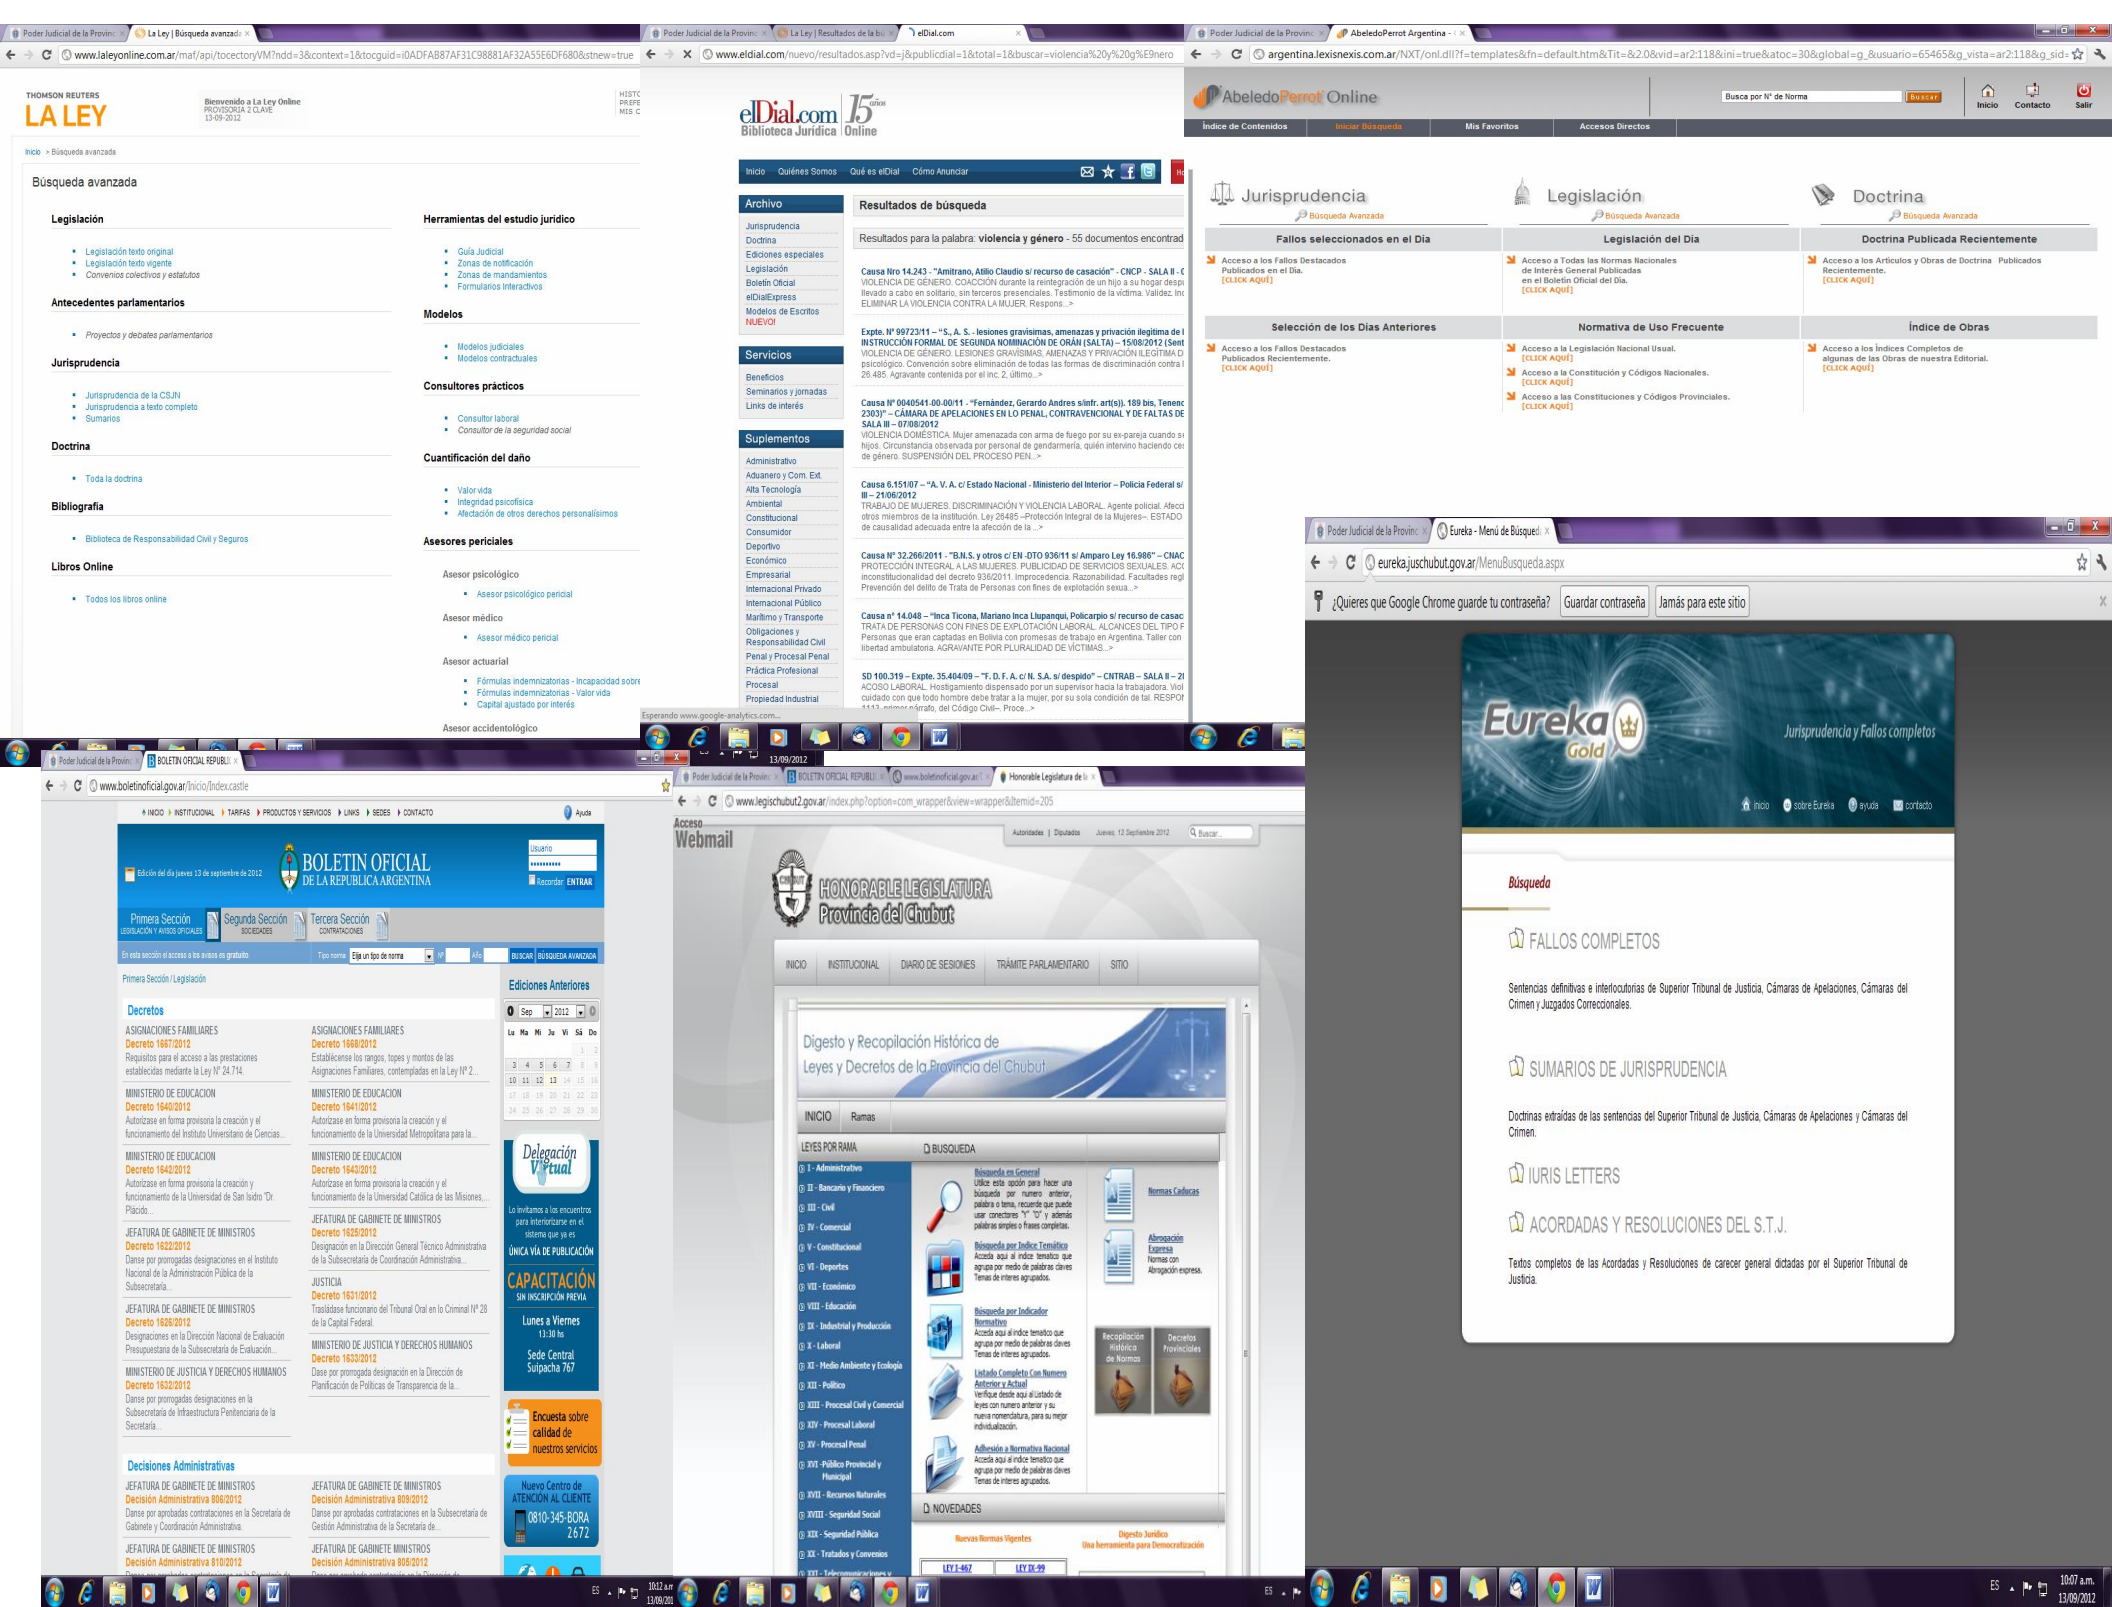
Poder Judicial de la Provinc | La Ley | Búsqueda avanzada

www.laleyonline.com.ar/maf/api/tocectoryVM?ndd=3&context=1&tocguid=i0ADFAB87AF31C98881AF32A55E6DF680&stnew=true

THOMSON REUTERS
LA LEY

Bienvenido a La Ley Online
PROVISORIA 2 CLAVE
13-09-2012

Inicio > Búsqueda avanzada

Búsqueda avanzada

Legislación
- Legislación texto original
- Legislación texto vigente
- Convenios colectivos y estatutos

Antecedentes parlamentarios
- Proyectos y debates parlamentarios

Jurisprudencia
- Jurisprudencia de la CSJN
- Jurisprudencia a texto completo
- Sumarios

Doctrina
- Toda la doctrina

Bibliografía
- Biblioteca de Responsabilidad Civil y Seguros

Libros Online
- Todos los libros online

Herramientas del estudio jurídico
- Guía Judicial
- Zonas de notificación
- Zonas de mandamientos
- Formularios Interactivos

Modelos
- Modelos judiciales
- Modelos contractuales

Consultores prácticos
- Consultor laboral
- Consultor de la seguridad social

Cuantificación del daño
- Valor vida
- Integridad psicofísica
- Afectación de otros derechos personalísimos

Asesores periciales
Asesor psicológico
- Asesor psicológico pericial
Asesor médico
- Asesor médico pericial
Asesor actuarial
- Fórmulas indemnizatorias - Incapacidad sobre
- Fórmulas indemnizatorias - Valor vida
- Capital ajustado por interés
Asesor accidentológico

Poder Judicial de la Provinc | La Ley | Resultados de la bú | elDial.com

www.eldial.com/nuevo/resultados.asp?vd=j&publicdial=1&total=1&buscar=violencia%20y%20g%E9nero

elDial.com 15 años
Biblioteca Jurídica Online

Inicio Quiénes Somos Qué es elDial Cómo Anunciar

Archivo
Jurisprudencia
Doctrina
Ediciones especiales
Legislación
Boletín Oficial
elDialExpress
Modelos de Escritos NUEVO!

Servicios
Beneficios
Seminarios y jornadas
Links de interés

Suplementos
Administrativo
Aduanero y Com. Ext.
Alta Tecnología
Ambiental
Constitucional
Consumidor
Deportivo
Económico
Empresarial
Internacional Privado
Internacional Público
Marítimo y Transporte
Obligaciones y Responsabilidad Civil
Penal y Procesal Penal
Práctica Profesional
Procesal
Propiedad Industrial

Resultados de búsqueda

Resultados para la palabra: violencia y género - 55 documentos encontrad

Causa Nro 14.243 - "Amitrano, Atilio Claudio s/ recurso de casación" - CNCP - SALA II - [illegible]
VIOLENCIA DE GÉNERO. COACCIÓN durante la reintegración de un hijo a su hogar despu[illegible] llevado a cabo en solitario, sin terceros presenciales. Testimonio de la víctima. Validez. Inc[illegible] ELIMINAR LA VIOLENCIA CONTRA LA MUJER. Respons...>

Expte. N° 99723/11 – "S., A. S. - lesiones gravísimas, amenazas y privación ilegítima de l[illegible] INSTRUCCIÓN FORMAL DE SEGUNDA NOMINACIÓN DE ORÁN (SALTA) – 15/08/2012 (Sent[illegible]
VIOLENCIA DE GÉNERO. LESIONES GRAVÍSIMAS, AMENAZAS Y PRIVACIÓN ILEGÍTIMA D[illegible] psicológico. Convención sobre eliminación de todas las formas de discriminación contra l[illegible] 26.485. Agravante contenida por el inc. 2, último...>

Causa N° 0040541-00-00/11 - "Fernández, Gerardo Andres s/infr. art(s). 189 bis, Tenenc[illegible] 2303)" – CÁMARA DE APELACIONES EN LO PENAL, CONTRAVENCIONAL Y DE FALTAS DE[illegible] SALA III – 07/08/2012
VIOLENCIA DOMÉSTICA. Mujer amenazada con arma de fuego por su ex-pareja cuando s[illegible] hijos. Circunstancia observada por personal de gendarmería, quien intervino haciendo ce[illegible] de género. SUSPENSIÓN DEL PROCESO PEN...>

Causa 6.151/07 – "A. V. A. c/ Estado Nacional - Ministerio del Interior – Policía Federal s/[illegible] III – 21/06/2012
TRABAJO DE MUJERES. DISCRIMINACIÓN Y VIOLENCIA LABORAL. Agente policial. Afecc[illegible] otros miembros de la institución. Ley 26485 –Protección Integral de la Mujeres–. ESTADO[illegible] de causalidad adecuada entre la afección de la ...>

Causa N° 32.266/2011 - "B.N.S. y otros c/ EN -DTO 936/11 s/ Amparo Ley 16.986" – CNAC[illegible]
PROTECCIÓN INTEGRAL A LAS MUJERES. PUBLICIDAD DE SERVICIOS SEXUALES. AC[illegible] inconstitucionalidad del decreto 936/2011. Improcedencia. Razonabilidad. Facultades regl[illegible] Prevención del delito de Trata de Personas con fines de explotación sexua...>

Causa n° 14.048 – "Inca Ticona, Mariano Inca Llupanqui, Policarpio s/ recurso de casac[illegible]
TRATA DE PERSONAS CON FINES DE EXPLOTACIÓN LABORAL. ALCANCES DEL TIPO P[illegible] Personas que eran captadas en Bolivia con promesas de trabajo en Argentina. Taller con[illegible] libertad ambulatoria. AGRAVANTE POR PLURALIDAD DE VÍCTIMAS...>

SD 100.319 – Expte. 35.404/09 – "F. D. F. A. c/ N. S.A. s/ despido" – CNTRAB – SALA II – 2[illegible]
ACOSO LABORAL. Hostigamiento dispensado por un supervisor hacia la trabajadora. Viol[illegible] cuidado con que todo hombre debe tratar a la mujer, por su sola condición de tal. RESPON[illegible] 1113, primer párrafo, del Código Civil-. Proce...>

Esperando www.google-analytics.com...

Poder Judicial de la Provinc | AbeledoPerrot Argentina -

argentina.lexisnexis.com.ar/NXT/onl.dll?f=templates&fn=default.htm&Tit=&2.0&vid=ar2:118&ini=true&atoc=30&global=g_&usuario=65465&g_vista=ar2:118&g_sid=

AbeledoPerrot Online
Busca por N° de Norma Buscar
Inicio Contacto Salir

Índice de Contenidos | Iniciar Búsqueda | Mis Favoritos | Accesos Directos

Jurisprudencia
Búsqueda Avanzada
Legislación
Búsqueda Avanzada
Doctrina
Búsqueda Avanzada

Fallos seleccionados en el Día
Acceso a los Fallos Destacados Publicados en el Día.
[CLICK AQUÍ]

Legislación del Día
Acceso a Todas las Normas Nacionales de Interés General Publicadas en el Boletín Oficial del Día.
[CLICK AQUÍ]

Doctrina Publicada Recientemente
Acceso a los Artículos y Obras de Doctrina Publicados Recientemente.
[CLICK AQUÍ]

Selección de los Días Anteriores
Acceso a los Fallos Destacados Publicados Recientemente.
[CLICK AQUÍ]

Normativa de Uso Frecuente
Acceso a la Legislación Nacional Usual.
[CLICK AQUÍ]
Acceso a la Constitución y Códigos Nacionales.
[CLICK AQUÍ]
Acceso a las Constituciones y Códigos Provinciales.
[CLICK AQUÍ]

Índice de Obras
Acceso a los Índices Completos de algunas de las Obras de nuestra Editorial.
[CLICK AQUÍ]

Poder Judicial de la Provinc | Eureka - Menú de Búsqued

eureka.juschubut.gov.ar/MenuBusqueda.aspx

¿Quieres que Google Chrome guarde tu contraseña? Guardar contraseña Jamás para este sitio

Eureka Gold
Jurisprudencia y Fallos completos
inicio sobre Eureka ayuda contacto

Búsqueda

FALLOS COMPLETOS
Sentencias definitivas e interlocutorias de Superior Tribunal de Justicia, Cámaras de Apelaciones, Cámaras del Crimen y Juzgados Correccionales.

SUMARIOS DE JURISPRUDENCIA
Doctrinas extraídas de las sentencias del Superior Tribunal de Justicia, Cámaras de Apelaciones y Cámaras del Crimen.

IURIS LETTERS

ACORDADAS Y RESOLUCIONES DEL S.T.J.
Textos completos de las Acordadas y Resoluciones de carecer general dictadas por el Superior Tribunal de Justicia.

ES 10:07 a.m. 13/09/2012

Poder Judicial de la Provinc | BOLETIN OFICIAL REPUBL

www.boletinoficial.gov.ar/Inicio/Index.castle

INICIO | INSTITUCIONAL | TARIFAS | PRODUCTOS Y SERVICIOS | LINKS | SEDES | CONTACTO | Ayuda

Edición del día jueves 13 de septiembre de 2012
BOLETIN OFICIAL DE LA REPUBLICA ARGENTINA
Usuario Recordar ENTRAR

Primera Sección LEGISLACIÓN Y AVISOS OFICIALES | Segunda Sección SOCIEDADES | Tercera Sección CONTRATACIONES

En esta sección el acceso a los avisos es gratuito | Tipo norma Elija un tipo de norma N° Año BUSCAR BÚSQUEDA AVANZADA

Primera Sección / Legislación

Decretos

ASIGNACIONES FAMILIARES
Decreto 1667/2012
Requisitos para el acceso a las prestaciones establecidas mediante la Ley N° 24.714.

ASIGNACIONES FAMILIARES
Decreto 1668/2012
Establécense los rangos, topes y montos de las Asignaciones Familiares, contempladas en la Ley N° 2...

MINISTERIO DE EDUCACION
Decreto 1640/2012
Autorízase en forma provisoria la creación y el funcionamiento del Instituto Universitario de Ciencias...

MINISTERIO DE EDUCACION
Decreto 1641/2012
Autorízase en forma provisoria la creación y el funcionamiento de la Universidad Metropolitana para la...

MINISTERIO DE EDUCACION
Decreto 1642/2012
Autorízase en forma provisoria la creación y funcionamiento de la Universidad de San Isidro "Dr Plácido...

MINISTERIO DE EDUCACION
Decreto 1643/2012
Autorízase en forma provisoria la creación y el funcionamiento de la Universidad Católica de las Misiones...

JEFATURA DE GABINETE DE MINISTROS
Decreto 1622/2012
Danse por prorrogadas designaciones en el Instituto Nacional de la Administración Pública de la Subsecretaría...

JEFATURA DE GABINETE DE MINISTROS
Decreto 1625/2012
Designación en la Dirección General Técnico Administrativa de la Subsecretaría de Coordinación Administrativa...

JUSTICIA
Decreto 1631/2012
Trasládase funcionario del Tribunal Oral en lo Criminal N° 28 de la Capital Federal.

JEFATURA DE GABINETE DE MINISTROS
Decreto 1626/2012
Designaciones en la Dirección Nacional de Evaluación Presupuestaria de la Subsecretaría de Evaluación...

MINISTERIO DE JUSTICIA Y DERECHOS HUMANOS
Decreto 1633/2012
Dase por prorrogada designación en la Dirección de Planificación de Políticas de Transparencia de la...

MINISTERIO DE JUSTICIA Y DERECHOS HUMANOS
Decreto 1632/2012
Danse por prorrogadas designaciones en la Subsecretaría de Infraestructura Penitenciaria de la Secretaría...

Decisiones Administrativas

JEFATURA DE GABINETE DE MINISTROS
Decisión Administrativa 806/2012
Danse por aprobadas contrataciones en la Secretaría de Gabinete y Coordinación Administrativa.

JEFATURA DE GABINETE DE MINISTROS
Decisión Administrativa 809/2012
Danse por aprobadas contrataciones en la Subsecretaría de Gestión Administrativa de la Secretaría de...

JEFATURA DE GABINETE DE MINISTROS
Decisión Administrativa 810/2012

JEFATURA DE GABINETE MINISTROS
Decisión Administrativa 805/2012

Ediciones Anteriores
Sep 2012
Lu Ma Mi Ju Vi Sá Do

Delegación Virtual
Lo invitamos a los encuentros para interiorizarse en el sistema que ya es
ÚNICA VÍA DE PUBLICACIÓN
CAPACITACIÓN
SIN INSCRIPCIÓN PREVIA
Lunes a Viernes 13:30 hs
Sede Central Suipacha 767

Encuesta sobre calidad de nuestros servicios

Nuevo Centro de ATENCIÓN AL CLIENTE
0810-345-BORA 2672

ES 10:12 a.m. 13/09/2012

Poder Judicial de la Provinc | BOLETIN OFICIAL REPUBLI | www.boletinoficial.gov.ar | Honorable Legislatura de la

www.legischubut2.gov.ar/index.php?option=com_wrapper&view=wrapper&Itemid=205

Acceso Webmail
Autoridades | Diputados | Jueves, 13 Septiembre 2012 | Buscar...

HONORABLE LEGISLATURA Provincia del Chubut

INICIO | INSTITUCIONAL | DIARIO DE SESIONES | TRÁMITE PARLAMENTARIO | SITIO

Digesto y Recopilación Histórica de Leyes y Decretos de la Provincia del Chubut

INICIO | Ramas

LEYES POR RAMA
I - Administrativo
II - Bancario y Financiero
III - Civil
IV - Comercial
V - Constitucional
VI - Deportes
VII - Económico
VIII - Educación
IX - Industrial y Producción
X - Laboral
XI - Medio Ambiente y Ecología
XII - Político
XIII - Procesal Civil y Comercial
XIV - Procesal Laboral
XV - Procesal Penal
XVI - Público Provincial y Municipal
XVII - Recursos Naturales
XVIII - Seguridad Social
XIX - Seguridad Pública
XX - Tratados y Convenios
XXI - Telecomunicaciones y

BUSQUEDA

Búsqueda en General
Utilice esta opción para hacer una búsqueda por numero anterior, palabra o tema, recuerde que puede usar conectores "Y" "O" y además palabras simples o frases completas.

Búsqueda por Indice Temático
Acceda aquí al índice tematico que agrupa por medio de palabras claves Temas de interes agrupados.

Búsqueda por Indicador Normativo
Acceda aquí al índice tematico que agrupa por medio de palabras claves Temas de interes agrupados.

Listado Completo Con Numero Anterior y Actual
Verifique desde aquí al Listado de leyes con numero anterior y su nueva nomenclatura, para su mejor individualización.

Adhesión a Normativa Nacional
Acceda aquí al índice tematico que agrupa por medio de palabras claves Temas de interes agrupados.

Normas Caducas

Abrogación Expresa
Normas con Abrogación expresa.

Recopilación Histórica de Normas
Decretos Provinciales

NOVEDADES
Nuevas Normas Vigentes
Digesto Jurídico
Una herramienta para Democratización
LEY I-467
LEY IX-99

ES